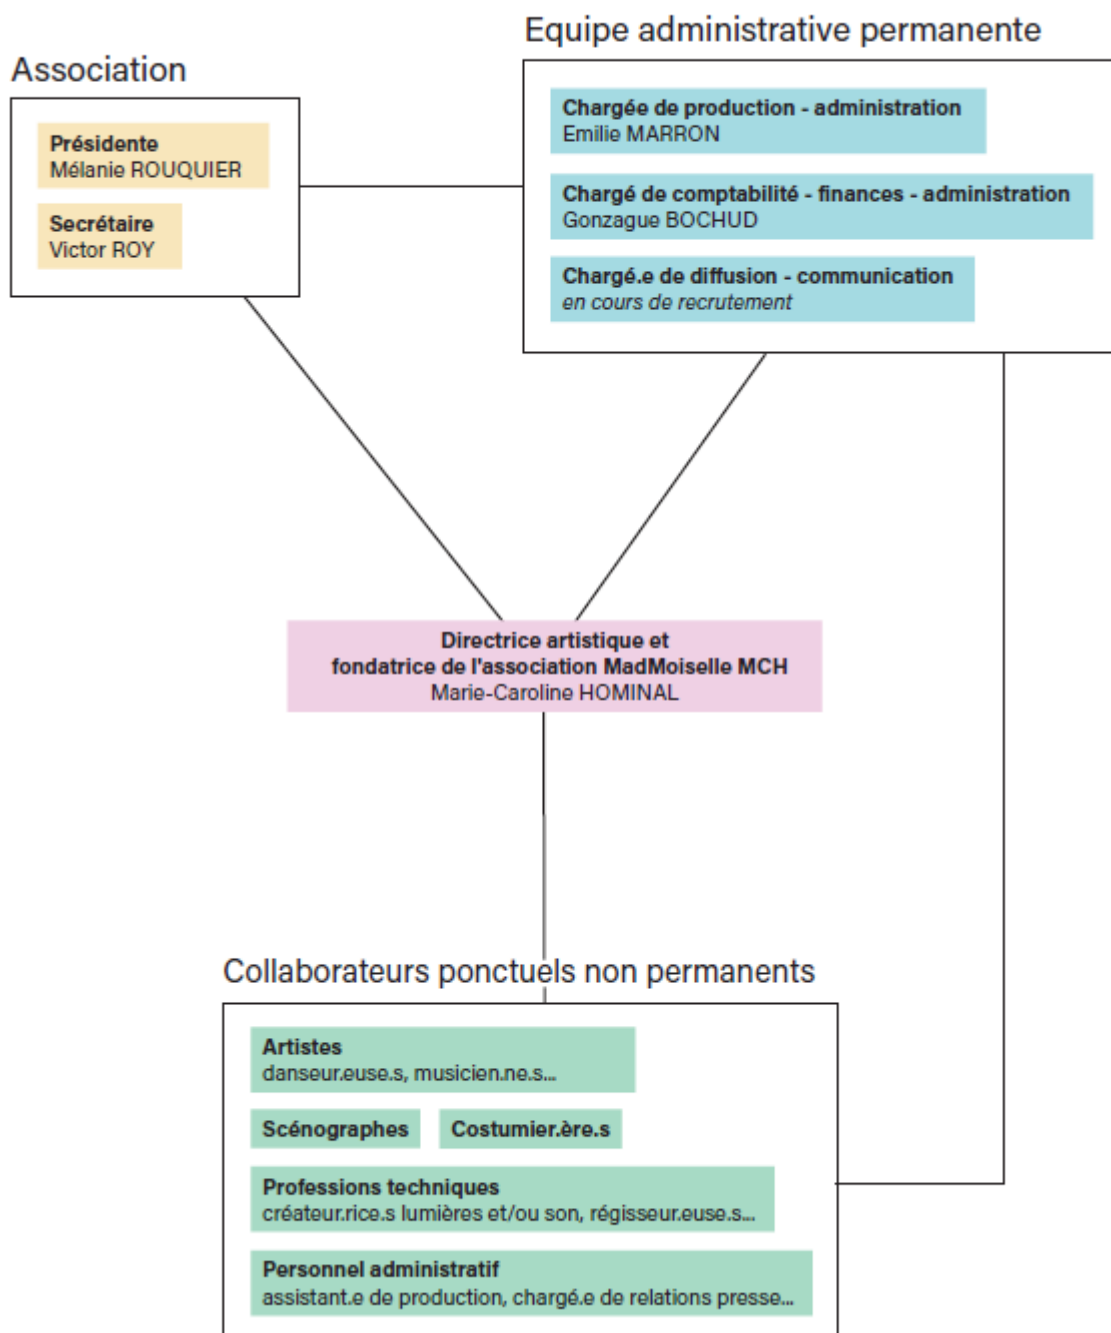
Association

Présidente
Mélanie ROUQUIER

Secrétaire
Victor ROY

Equipe administrative permanente

Chargée de production - administration
Emilie MARRON

Chargé de comptabilité - finances - administration
Gonzague BOCHUD

Chargé.e de diffusion - communication
en cours de recrutement

Directrice artistique et
fondatrice de l'association MadMoiselle MCH
Marie-Caroline HOMINAL

Collaborateurs ponctuels non permanents

Artistes
danseur.euse.s, musicien.ne.s...

Scénographes

Costumier.ère.s

Professions techniques
créateur.rice.s lumières et/ou son, régisseur.euse.s...

Personnel administratif
assistant.e de production, chargé.e de relations presse...